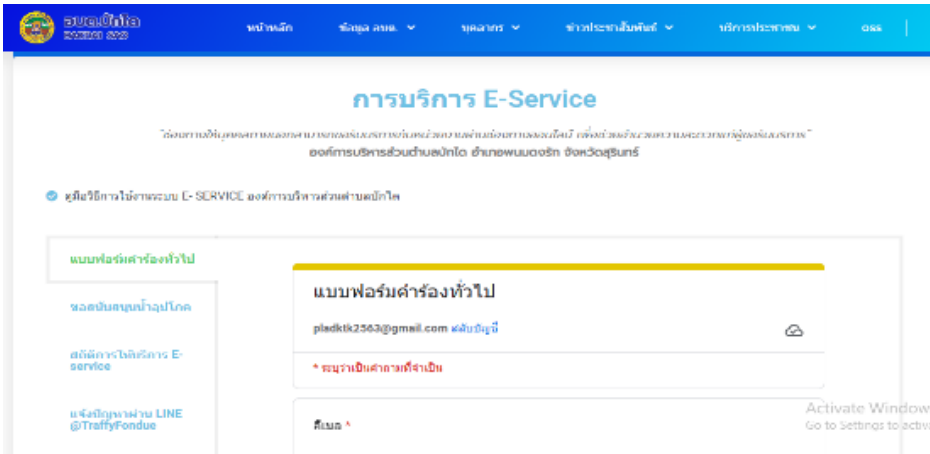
อบต.ปักไถ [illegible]

หน้าหลัก ข้อมูล อบต. บุคลากร ข่าวประชาสัมพันธ์ บริการประชาชน OSS

การบริการ E-Service

"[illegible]"

องค์การบริหารส่วนตำบลปักไถ อำเภอพนมดงรัก จังหวัดสุรินทร์

คู่มือวิธีการใช้งานระบบ E- SERVICE องค์การบริหารส่วนตำบลปักไถ

แบบฟอร์มคำร้องทั่วไป

ขอสนับสนุนน้ำอุปโภค

สถิติการให้บริการ E-service

แจ้งปัญหาผ่าน LINE @TraffyFondue

แบบฟอร์มคำร้องทั่วไป

pladktk2563@gmail.com สลับบัญชี

* ระบุว่าเป็นคำถามที่จำเป็น

อีเมล *

Activate Windows
Go to Settings to activ